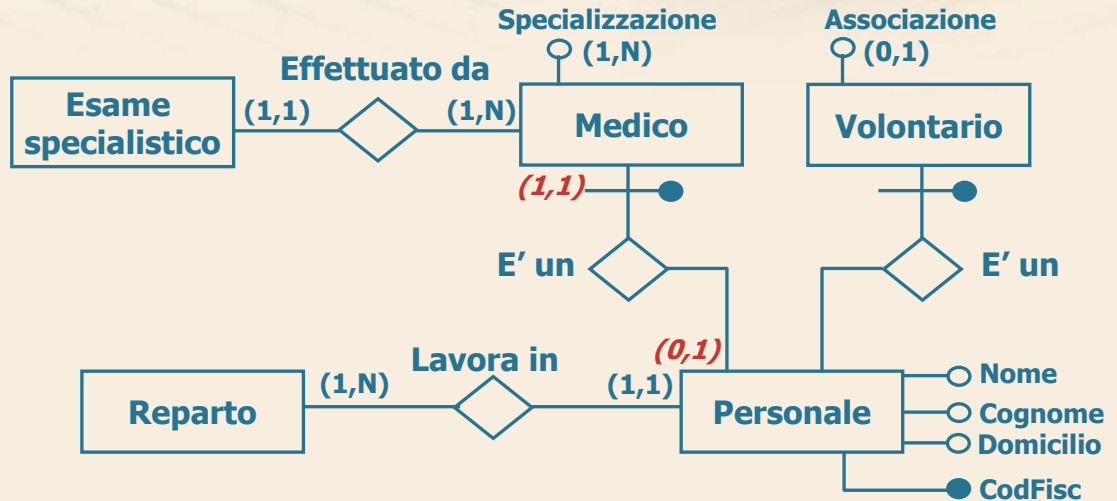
Specializzazione (1,N)

Associazione (0,1)

Esame specialistico

(1,1)

Effettuato da

(1,N)

Medico

Volontario

(1,1)

E' un

E' un

(0,1)

Reparto

(1,N)

Lavora in

(1,1)

Personale

Nome

Cognome

Domicilio

CodFisc